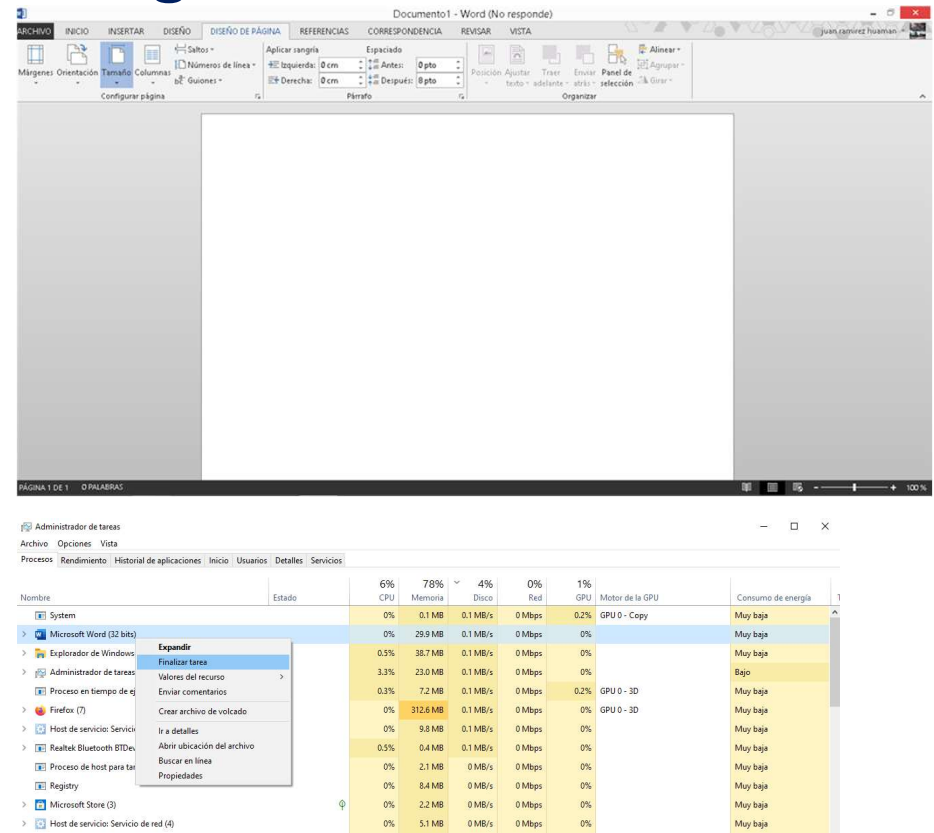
Documento1 - Word (No responde)

ARCHIVO INICIO INSERTAR DISEÑO DISEÑO DE PÁGINA REFERENCIAS CORRESPONDENCIA REVISAR VISTA

juan ramirez huaman

Márgenes Orientación Tamaño Columnas
Saltos
Números de línea
Guiones
Configurar página

Aplicar sangría
Izquierda: 0 cm
Derecha: 0 cm
Espaciado
Antes: 0 pto
Después: 8 pto
Párrafo

Posición Ajustar texto Traer adelante Enviar atrás Panel de selección
Alinear
Agrupar
Girar
Organizar

PÁGINA 1 DE 1 0 PALABRAS

100 %

Administrador de tareas
Archivo Opciones Vista
Procesos Rendimiento Historial de aplicaciones Inicio Usuarios Detalles Servicios

| Nombre | Estado | 6% CPU | 78% Memoria | 4% Disco | 0% Red | 1% GPU | Motor de la GPU | Consumo de energía |
|---|---|---|---|---|---|---|---|---|
| System | | 0% | 0.1 MB | 0.1 MB/s | 0 Mbps | 0.2% | GPU 0 - Copy | Muy baja |
| Microsoft Word (32 bits) | | 0% | 29.9 MB | 0.1 MB/s | 0 Mbps | 0% | | Muy baja |
| Explorador de Windows | | 0.5% | 38.7 MB | 0.1 MB/s | 0 Mbps | 0% | | Muy baja |
| Administrador de tareas | | 3.3% | 23.0 MB | 0.1 MB/s | 0 Mbps | 0% | | Bajo |
| Proceso en tiempo de ej | | 0.3% | 7.2 MB | 0.1 MB/s | 0 Mbps | 0.2% | GPU 0 - 3D | Muy baja |
| Firefox (7) | | 0% | 312.6 MB | 0.1 MB/s | 0 Mbps | 0% | GPU 0 - 3D | Muy baja |
| Host de servicio: Servici | | 0% | 9.8 MB | 0.1 MB/s | 0 Mbps | 0% | | Muy baja |
| Realtek Bluetooth BTDev | | 0.5% | 0.4 MB | 0.1 MB/s | 0 Mbps | 0% | | Muy baja |
| Proceso de host para ta | | 0% | 2.1 MB | 0 MB/s | 0 Mbps | 0% | | Muy baja |
| Registry | | 0% | 8.4 MB | 0 MB/s | 0 Mbps | 0% | | Muy baja |
| Microsoft Store (3) | | 0% | 2.2 MB | 0 MB/s | 0 Mbps | 0% | | Muy baja |
| Host de servicio: Servicio de red (4) | | 0% | 5.1 MB | 0 MB/s | 0 Mbps | 0% | | Muy baja |

Expandir
Finalizar tarea
Valores del recurso
Enviar comentarios
Crear archivo de volcado
Ir a detalles
Abrir ubicación del archivo
Buscar en línea
Propiedades